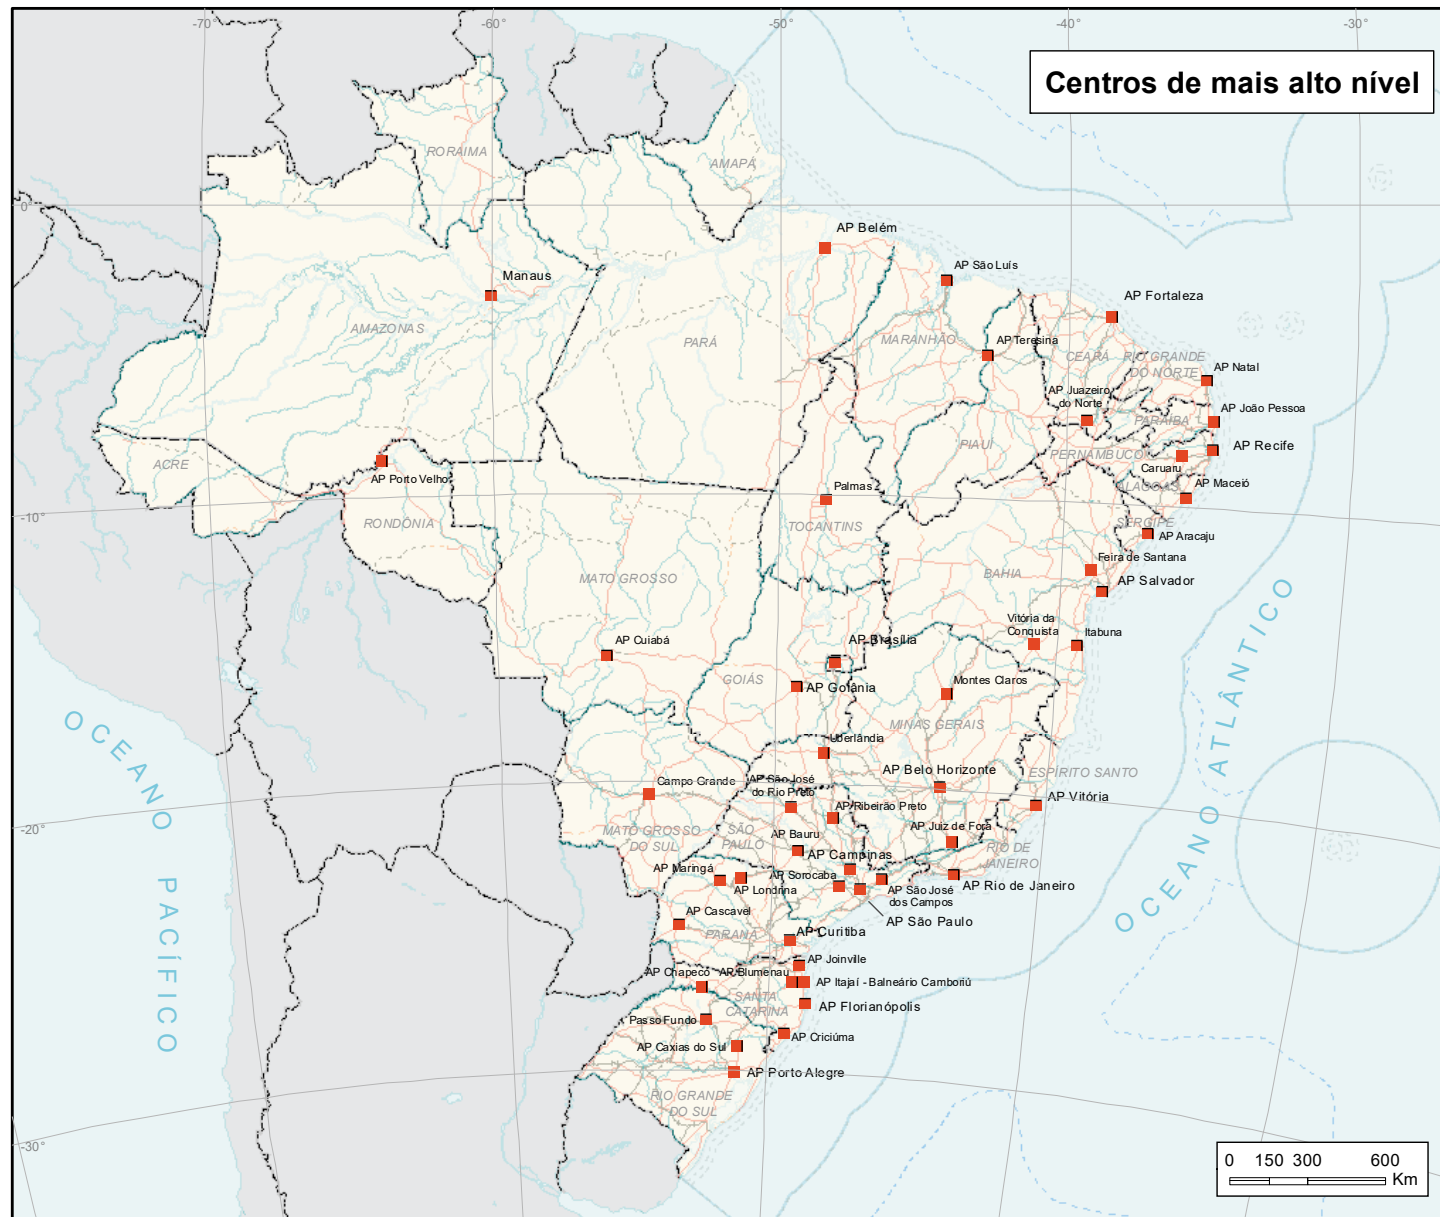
Centros de mais alto nível

-70° -60° -50° -40° -30°

0° -10° -20° -30°

RORAIMA
AMAPÁ
AMAZONAS
PARÁ
MARANHÃO
CEARÁ
RIO GRANDE DO NORTE
PARAÍBA
PERNAMBUCO
PIAUÍ
ALAGOAS
SERGIPE
ACRE
RONDÔNIA
TOCANTINS
MATO GROSSO
BAHIA
GOIÁS
MINAS GERAIS
ESPÍRITO SANTO
MATO GROSSO DO SUL
SÃO PAULO
RIO DE JANEIRO
PARANÁ
SANTA CATARINA
RIO GRANDE DO SUL

AP Belém
AP São Luís
AP Fortaleza
Manaus
AP Teresina
AP Natal
AP Juazeiro do Norte
AP João Pessoa
AP Recife
Caruaru
AP Maceió
AP Porto Velho
Palmas
AP Aracaju
Feira de Santana
AP Salvador
Vitória da Conquista
Itabuna
AP Cuiabá
AP Brasília
AP Goiânia
Montes Claros
Uberlândia
AP Belo Horizonte
Campo Grande
AP São José do Rio Preto
AP Vitória
AP Ribeirão Preto
AP Juiz de Fora
AP Bauru
AP Campinas
AP Maringá
AP Sorocaba
AP Londrina
AP São José dos Campos
AP Rio de Janeiro
AP São Paulo
AP Cascavel
AP Curitiba
AP Joinville
AP Chapecó
AP Blumenau
AP Itajaí - Balneário Camboriú
AP Florianópolis
Passo Fundo
AP Criciúma
AP Caxias do Sul
AP Porto Alegre

OCEANO PACÍFICO
OCEANO ATLÂNTICO

0 150 300 600
Km